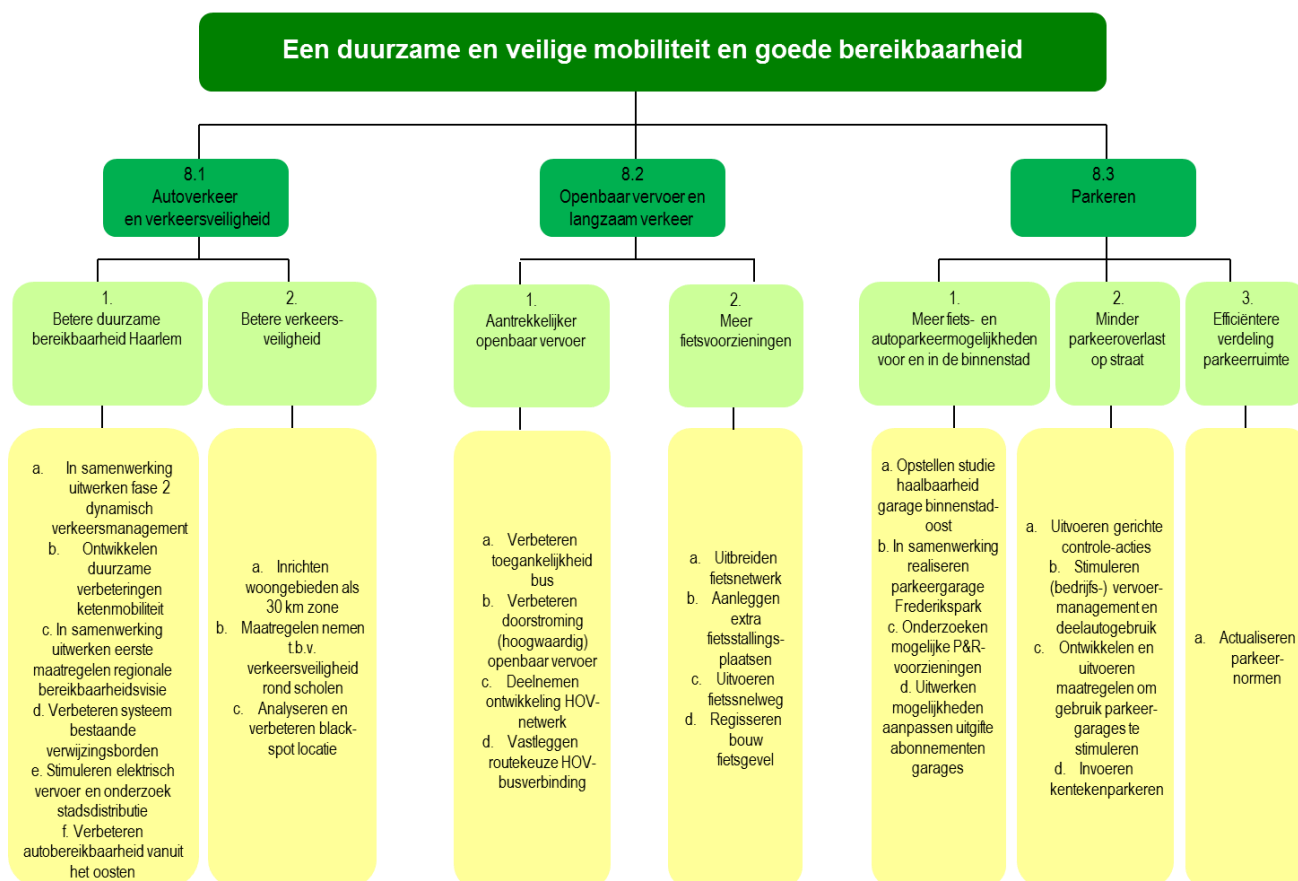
Een duurzame en veilige mobiliteit en goede bereikbaarheid

8.1
Autoverkeer en verkeersveiligheid

1.
Betere duurzame bereikbaarheid Haarlem

a. In samenwerking uitwerken fase 2 dynamisch verkeersmanagement
b. Ontwikkelen duurzame verbeteringen ketenmobiliteit
c. In samenwerking uitwerken eerste maatregelen regionale bereikbaarheidsvisie
d. Verbeteren systeem bestaande verwijzingsborden
e. Stimuleren elektrisch vervoer en onderzoek stadsdistributie
f. Verbeteren autobereikbaarheid vanuit het oosten

2.
Betere verkeersveiligheid

a. Inrichten woongebieden als 30 km zone
b. Maatregelen nemen t.b.v. verkeersveiligheid rond scholen
c. Analyseren en verbeteren black-spot locatie

8.2
Openbaar vervoer en langzaam verkeer

1.
Aantrekkelijker openbaar vervoer

a. Verbeteren toegankelijkheid bus
b. Verbeteren doorstroming (hoogwaardig) openbaar vervoer
c. Deelnemen ontwikkeling HOV-netwerk
d. Vastleggen routekeuze HOV-busverbinding

2.
Meer fietsvoorzieningen

a. Uitbreiden fietsnetwerk
b. Aanleggen extra fietsstallingsplaatsen
c. Uitvoeren fietssnelweg
d. Regisseren bouw fietsgevel

8.3
Parkeren

1.
Meer fiets- en autoparkeermogelijkheden voor en in de binnenstad

a. Opstellen studie haalbaarheid garage binnenstad-oost
b. In samenwerking realiseren parkeergarage Frederikspark
c. Onderzoeken mogelijke P&R-voorzieningen
d. Uitwerken mogelijkheden aanpassen uitgifte abonnementen garages

2.
Minder parkeeroverlast op straat

a. Uitvoeren gerichte controle-acties
b. Stimuleren (bedrijfs-) vervoermanagement en deelautogebruik
c. Ontwikkelen en uitvoeren maatregelen om gebruik parkeergarages te stimuleren
d. Invoeren kentekenparkeren

3.
Efficiëntere verdeling parkeerruimte

a. Actualiseren parkeernormen